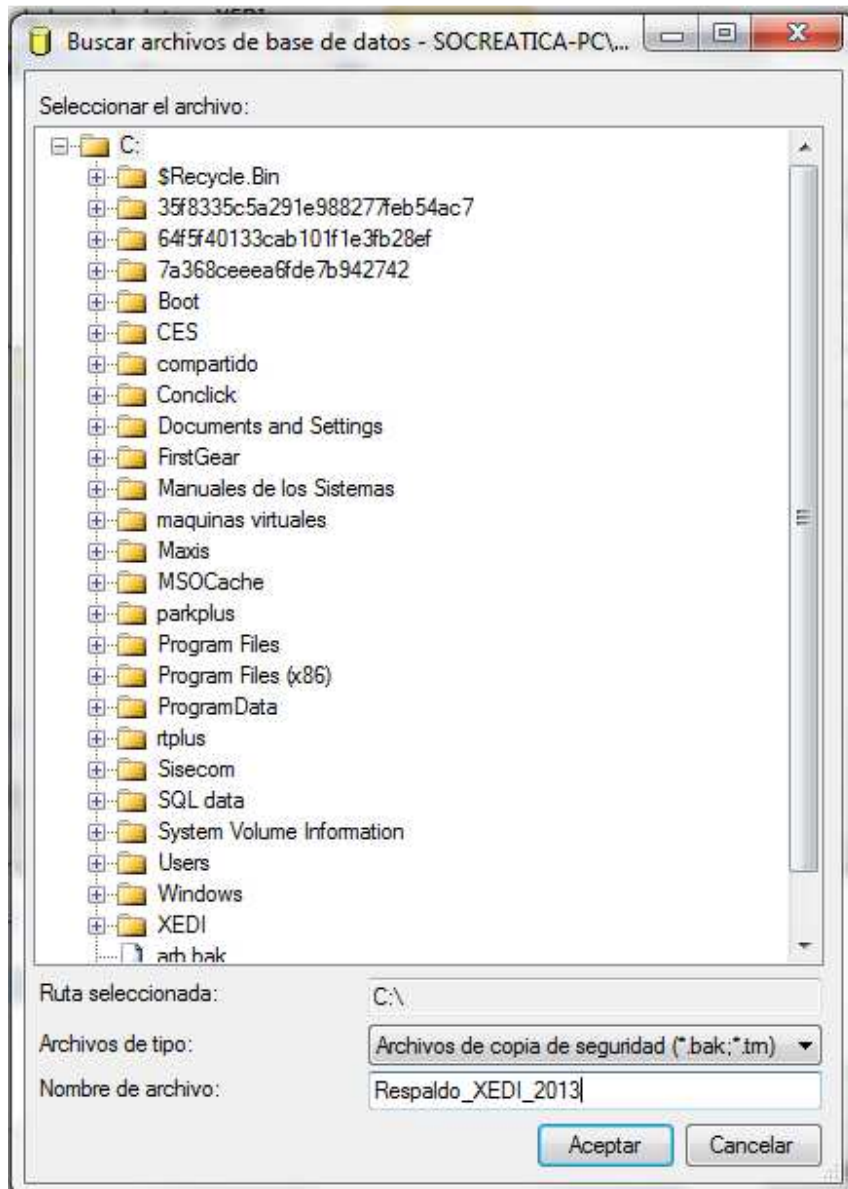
Buscar archivos de base de datos - SOCREATICA-PC\...

Seleccionar el archivo:

C:
$Recycle.Bin
35f8335c5a291e988277feb54ac7
64f5f40133cab101f1e3fb28ef
7a368ceeea6fde7b942742
Boot
CES
compartido
Conclick
Documents and Settings
FirstGear
Manuales de los Sistemas
maquinas virtuales
Maxis
MSOCache
parkplus
Program Files
Program Files (x86)
ProgramData
rtplus
Sisecom
SQL data
System Volume Information
Users
Windows
XEDI
arb.bak

Ruta seleccionada: C:\
Archivos de tipo: Archivos de copia de seguridad (*.bak;*.tm)
Nombre de archivo: Respaldo_XEDI_2013

Aceptar
Cancelar